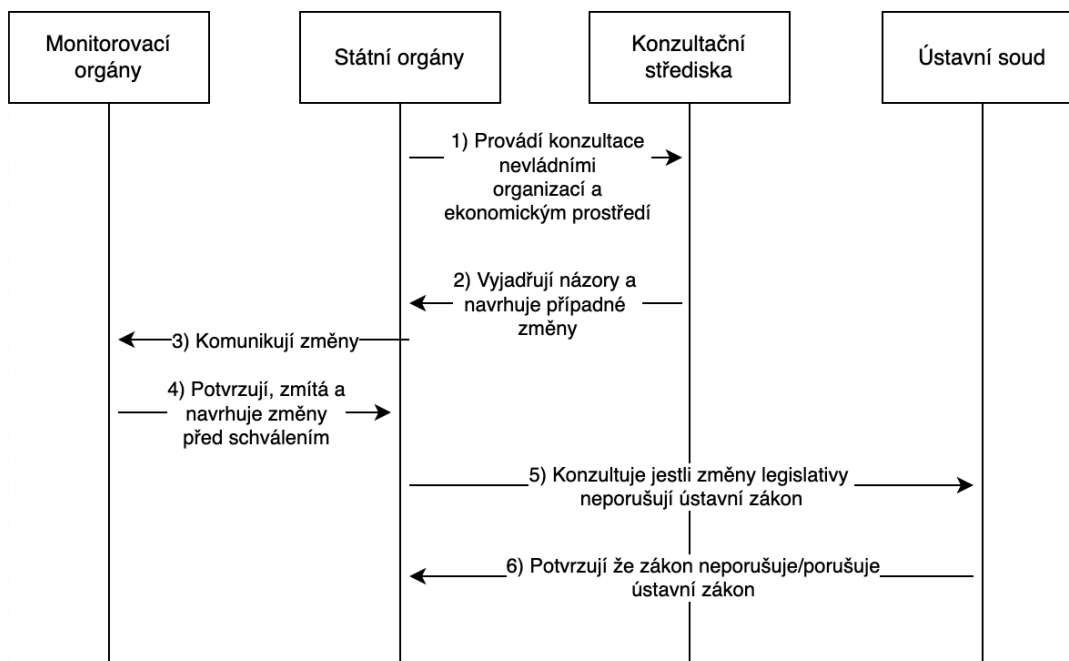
Monitorovací orgány

Státní orgány

Konzultační střediska

Ústavní soud

1) Provádí konzultace nevládními organizací a ekonomickým prostředí

2) Vyjadřují názory a navrhuje případné změny

3) Komunikují změny

4) Potvrzují, zmítá a navrhuje změny před schválením

5) Konzultuje jestli změny legislativy neporušují ústavní zákon

6) Potvrzují že zákon neporušuje/porušuje ústavní zákon